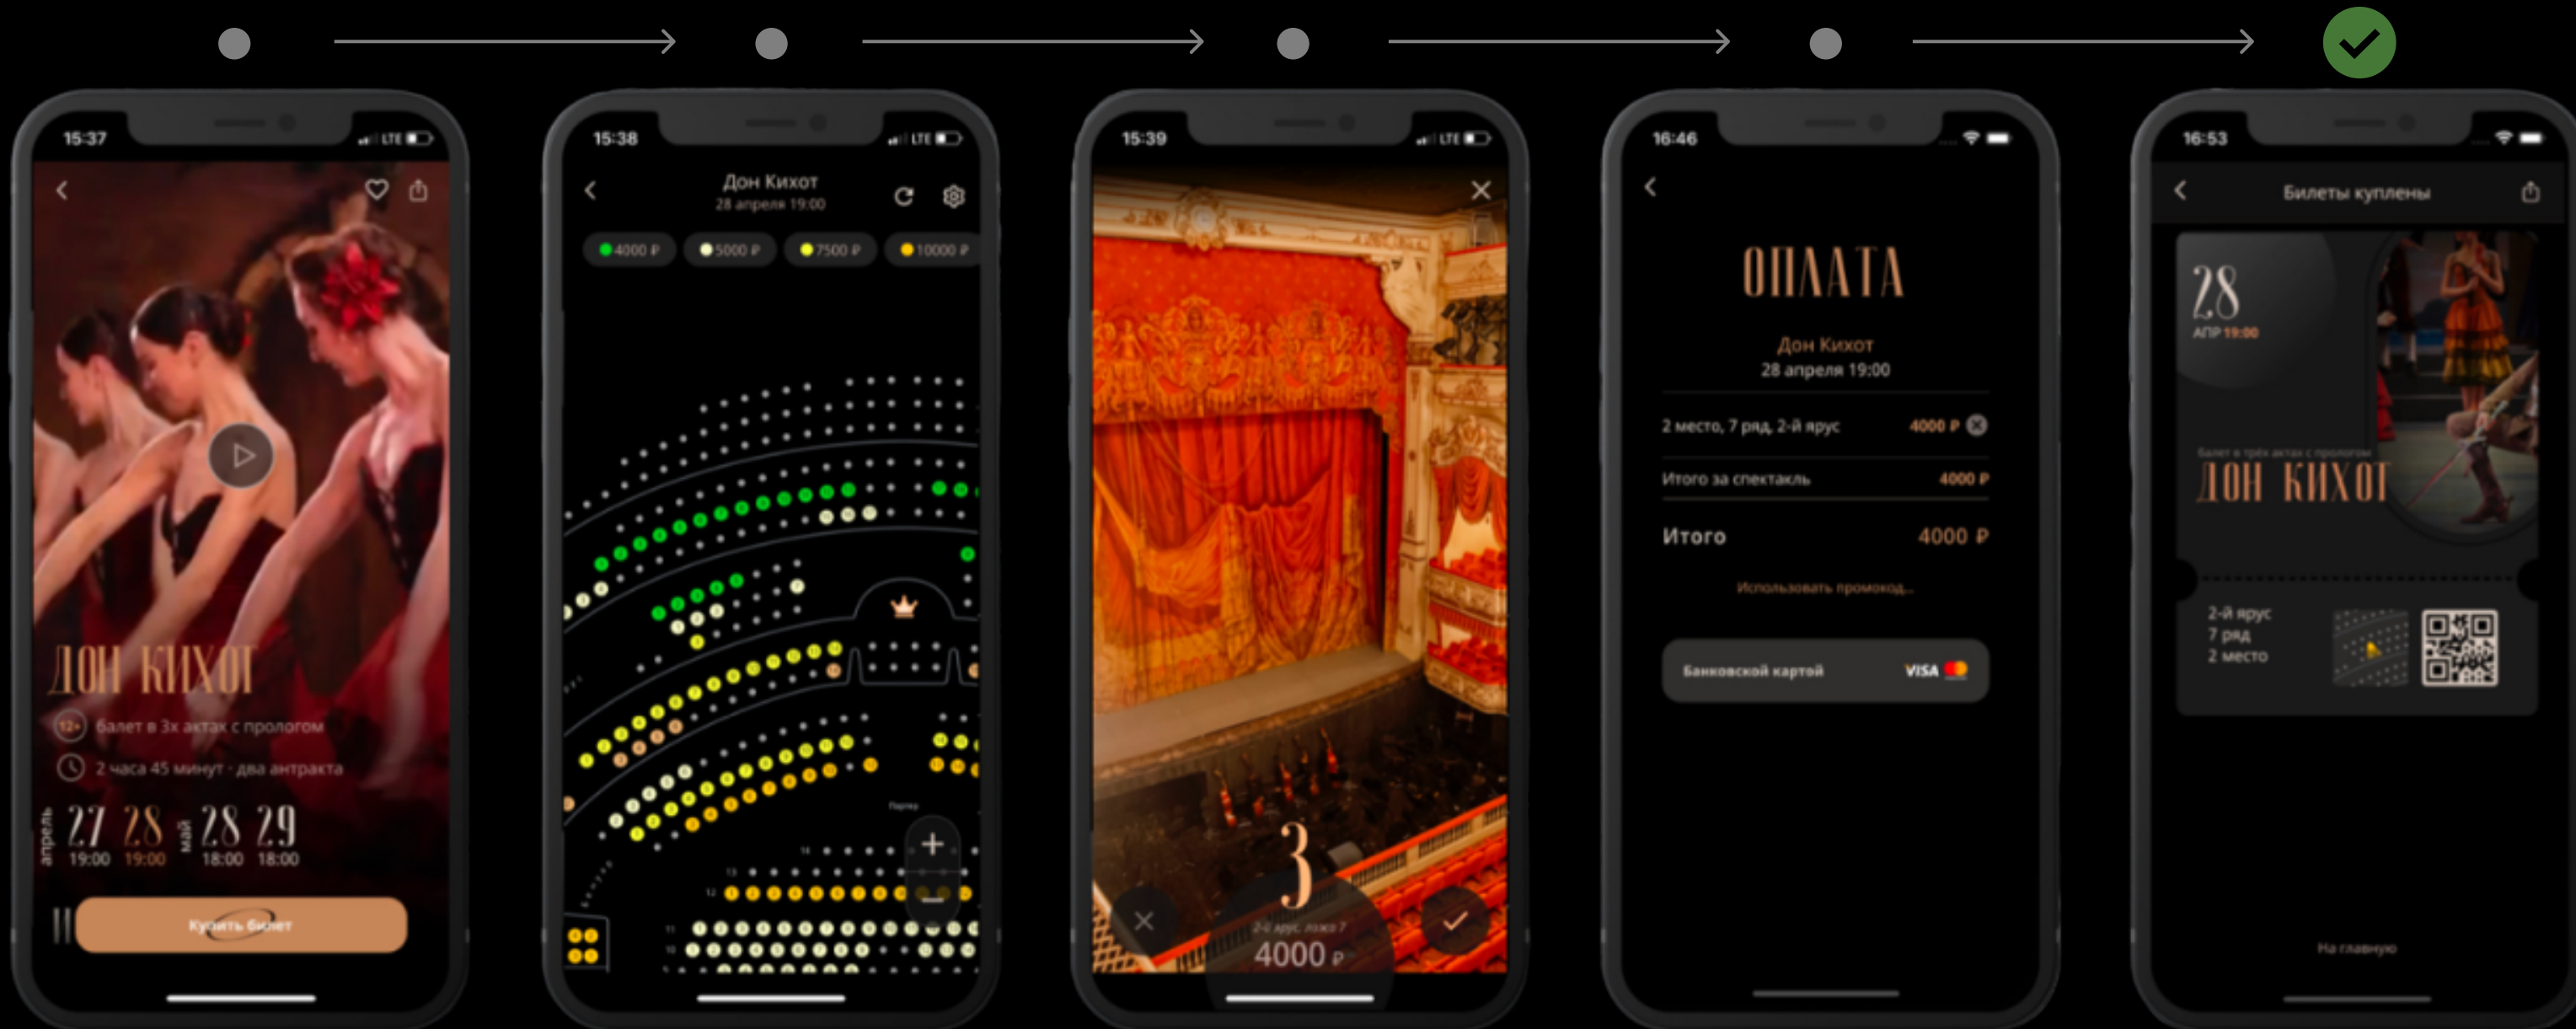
15:37

ДОН КИХОТ
12+ балет в 3х актах с прологом
2 часа 45 минут · два антракта
апрель 27 19:00 28 19:00 май 28 18:00 29 18:00

Купить билет

15:38

Дон Кихот
28 апреля 19:00

4000 ₽ 5000 ₽ 7500 ₽ 10000 ₽

Партер

15:39

3
2-й ярус, ложа 7
4000 ₽

16:46

ОПЛАТА
Дон Кихот
28 апреля 19:00

2 место, 7 ряд, 2-й ярус 4000 ₽
Итого за спектакль 4000 ₽
Итого 4000 ₽
Использовать промокод...

Банковской картой VISA

16:53

Билеты куплены

28
АПР 19:00
Балет в трёх актах с прологом
ДОН КИХОТ

2-й ярус
7 ряд
2 место

На главную